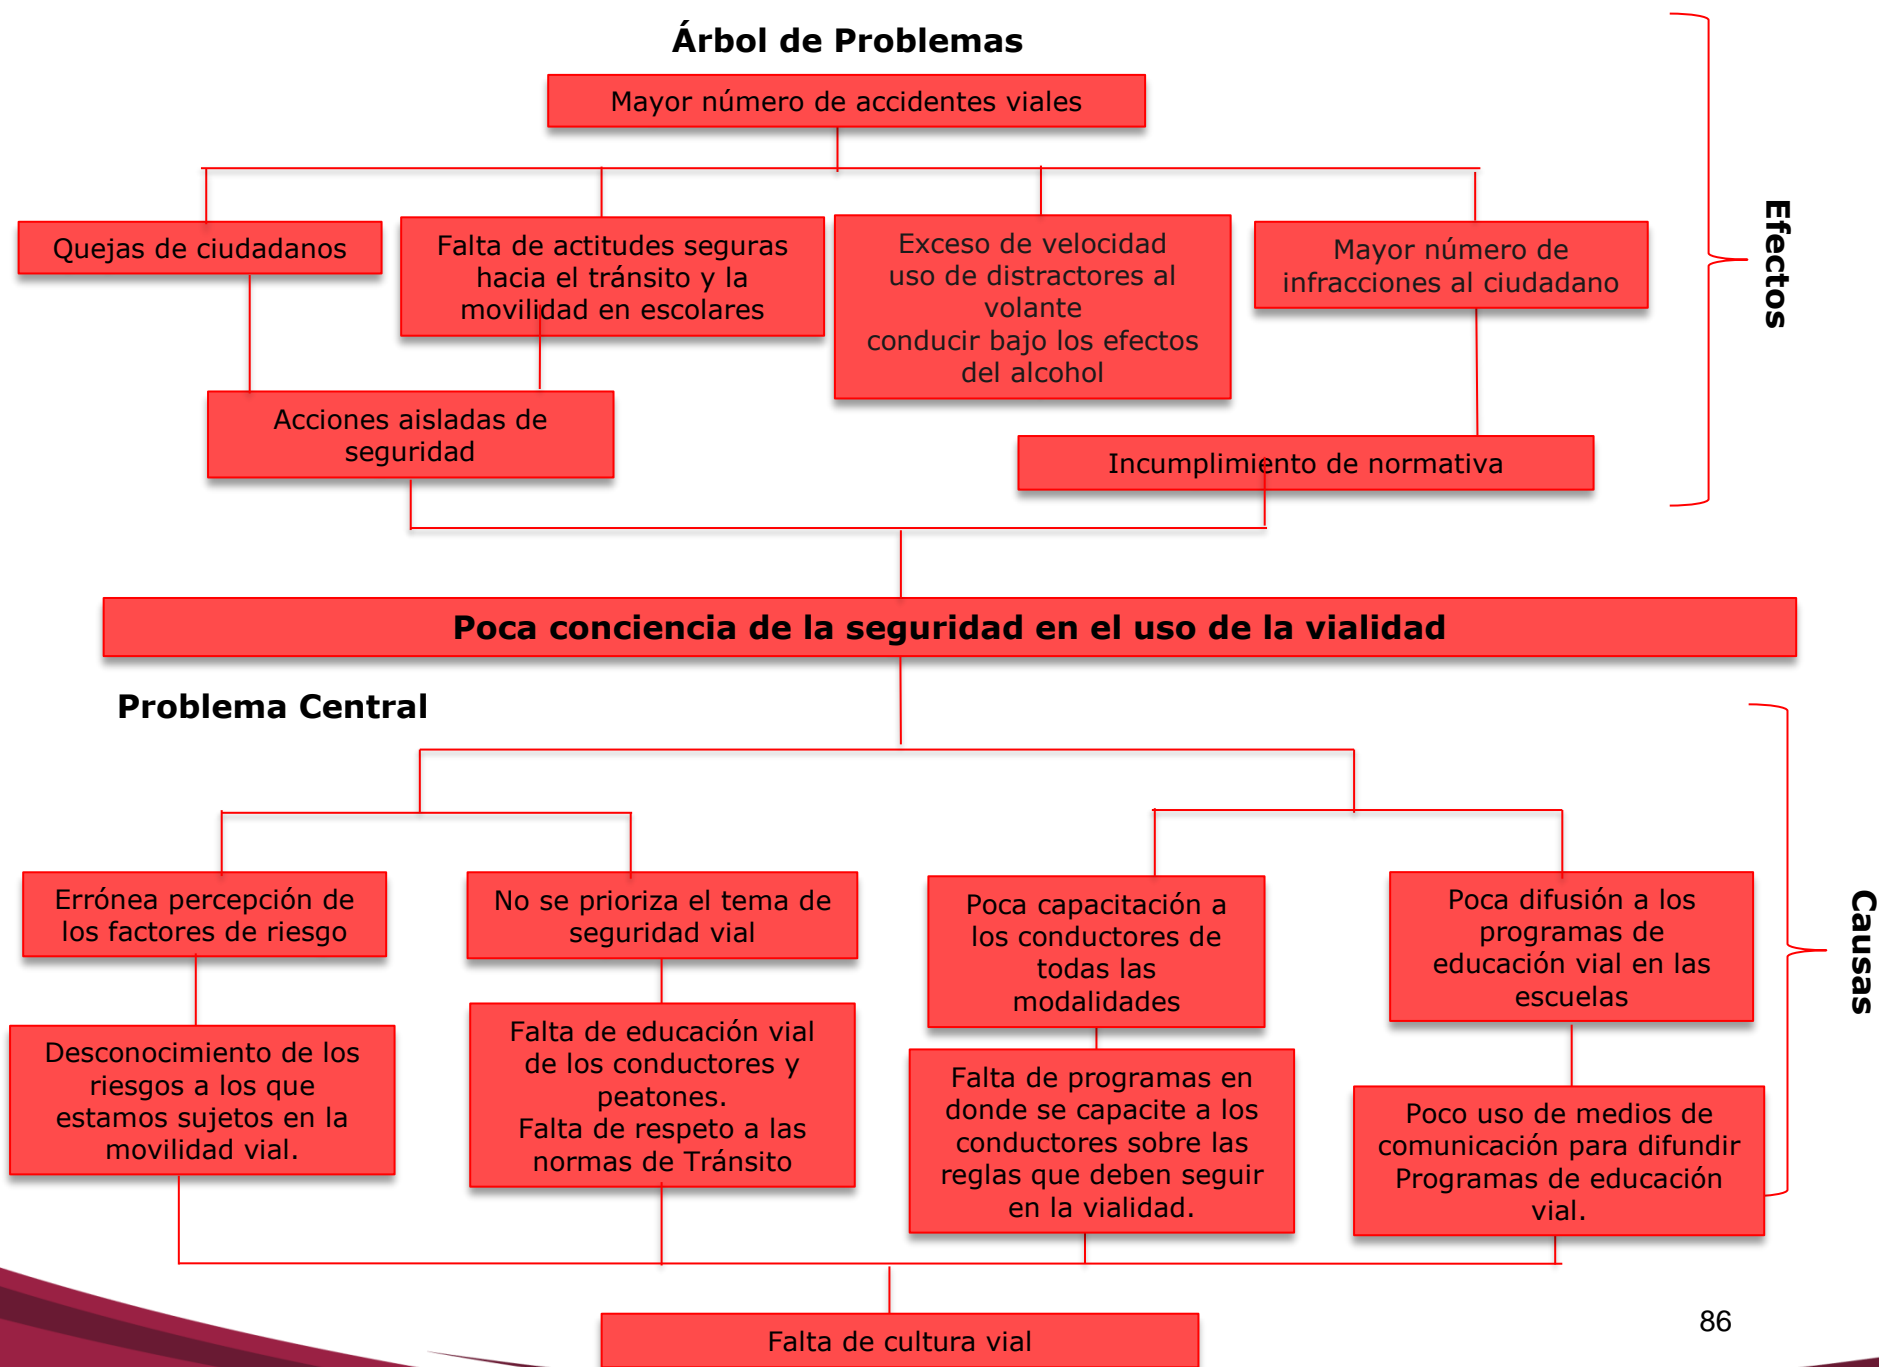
Árbol de Problemas

Mayor número de accidentes viales

Quejas de ciudadanos

Falta de actitudes seguras hacia el tránsito y la movilidad en escolares

Exceso de velocidad uso de distractores al volante conducir bajo los efectos del alcohol

Mayor número de infracciones al ciudadano

Acciones aisladas de seguridad

Incumplimiento de normativa

Efectos

Poca conciencia de la seguridad en el uso de la vialidad

Problema Central

Errónea percepción de los factores de riesgo

No se prioriza el tema de seguridad vial

Poca capacitación a los conductores de todas las modalidades

Poca difusión a los programas de educación vial en las escuelas

Causas

Desconocimiento de los riesgos a los que estamos sujetos en la movilidad vial.

Falta de educación vial de los conductores y peatones. Falta de respeto a las normas de Tránsito

Falta de programas en donde se capacite a los conductores sobre las reglas que deben seguir en la vialidad.

Poco uso de medios de comunicación para difundir Programas de educación vial.

Falta de cultura vial

86